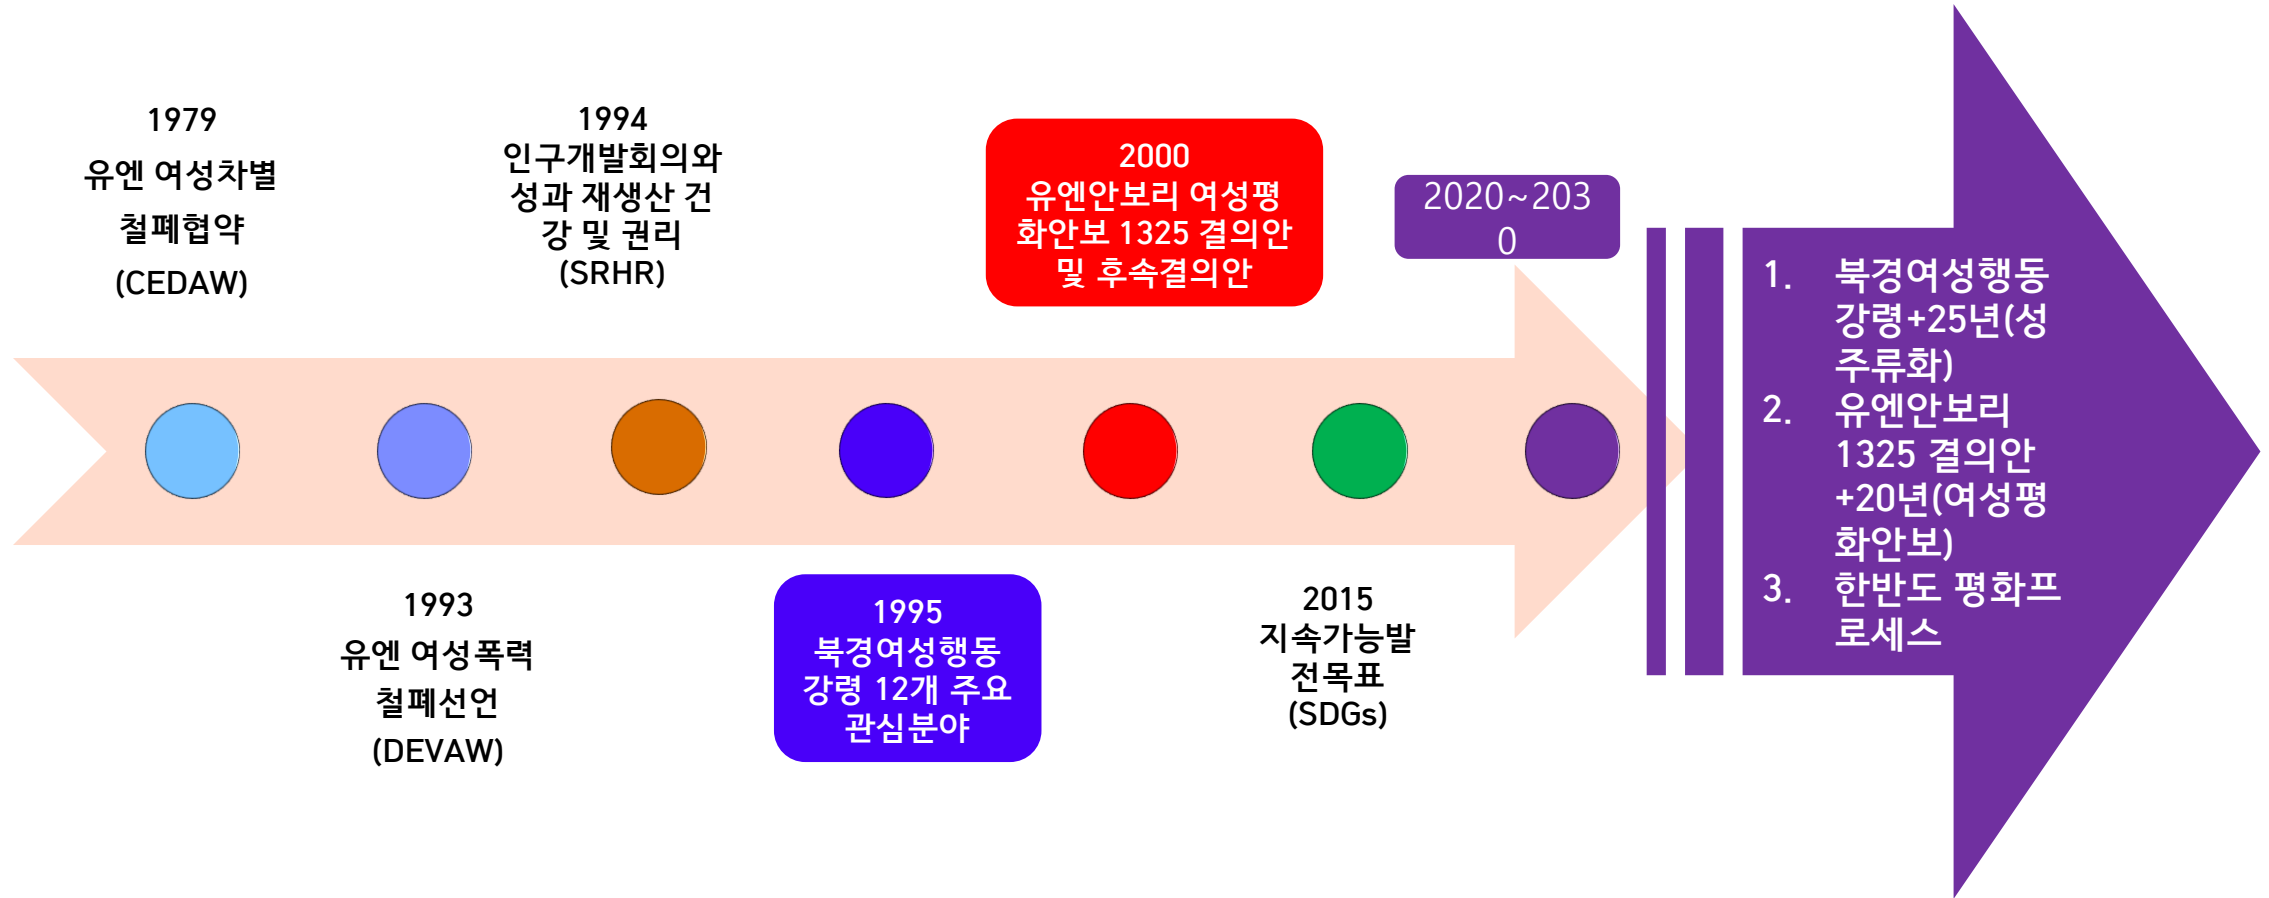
1979
유엔 여성차별 철폐협약 (CEDAW)

1994
인구개발회의와 성과 재생산 건강 및 권리 (SRHR)

2000
유엔안보리 여성평화안보 1325 결의안 및 후속결의안

2020~2030

1. 북경여성행동강령+25년(성주류화)
2. 유엔안보리 1325 결의안 +20년(여성평화안보)
3. 한반도 평화프로세스

1993
유엔 여성폭력 철폐선언 (DEVAW)

1995
북경여성행동강령 12개 주요 관심분야

2015
지속가능발전목표 (SDGs)